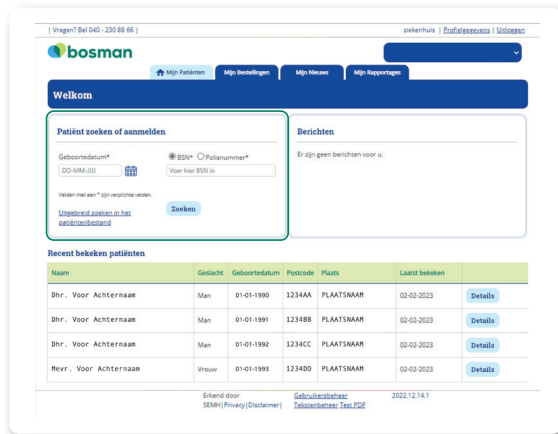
| Vragen? Bel 040 - 230 88 66 |

ziekenhuis | Profielgegevens | Uitloggen

bosman

Mijn Patiënten Mijn Bestellingen Mijn Nieuws Mijn Rapportages

Welkom

Patiënt zoeken of aanmelden

Geboortedatum*

DD-MM-JJJJ

BSN* Polisnummer*

Voer hier BSN in

Velden met een * zijn verplichte velden.

Uitgebreid zoeken in het patiëntenbestand

Zoeken

Berichten

Er zijn geen berichten voor u.

Recent bekeken patiënten

| Naam | Geslacht | Geboortedatum | Postcode | Plaats | Laatst bekeken | |
|---|---|---|---|---|---|---|
| Dhr. Voor Achternaam | Man | 01-01-1990 | 1234AA | PLAATSNAAM | 02-02-2023 | Details |
| Dhr. Voor Achternaam | Man | 01-01-1991 | 1234BB | PLAATSNAAM | 02-02-2023 | Details |
| Dhr. Voor Achternaam | Man | 01-01-1992 | 1234CC | PLAATSNAAM | 02-02-2023 | Details |
| Mevr. Voor Achternaam | Vrouw | 01-01-1993 | 1234DD | PLAATSNAAM | 02-02-2023 | Details |

Erkend door SEMH | Privacy | Disclaimer |

Gebruikersbeheer Tekstenbeheer Test PDF

2022.12.14.1